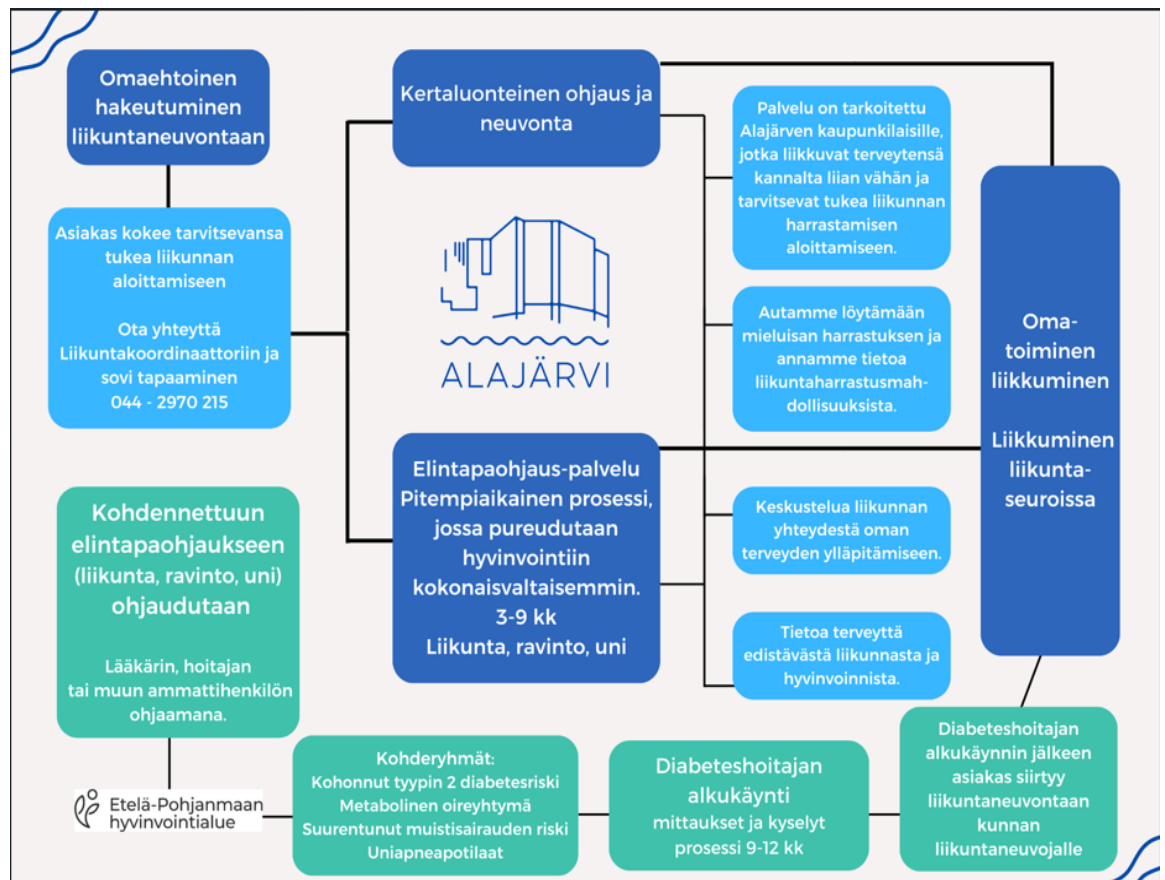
Omaehtoinen hakeutuminen liikuntaneuvontaan

Asiakas kokee tarvitsevansa tukea liikunnan aloittamiseen

Ota yhteyttä Liikuntakoordinaattoriin ja sovi tapaaminen
044 - 2970 215

Kertaluonteinen ohjaus ja neuvonta

Palvelu on tarkoitettu Alajärven kaupunkilaisille, jotka liikkuvat terveytensä kannalta liian vähän ja tarvitsevat tukea liikunnan harrastamisen aloittamiseen.

Autamme löytämään mieluisan harrastuksen ja annamme tietoa liikuntaharrastusmahdollisuuksista.

ALAJÄRVI

Oma-toiminen liikkuminen

Liikkuminen liikunta-seuroissa

Elintapaohjaus-palvelu
Pitempiaikainen prosessi, jossa pureudutaan hyvinvointiin kokonaisvaltaisemmin.
3-9 kk
Liikunta, ravinto, uni

Keskustelua liikunnan yhteydestä oman terveyden ylläpitämiseen.

Tietoa terveyttä edistävästä liikunnasta ja hyvinvoinnista.

Kohdennettuun elintapaohjaukseen (liikunta, ravinto, uni) ohjaudutaan

Lääkärin, hoitajan tai muun ammattihenkilön ohjaamana.

Etelä-Pohjanmaan hyvinvointialue

Kohderyhmät:
Kohonnut tyypin 2 diabetesriski
Metabolinen oireyhtymä
Suurentunut muistisairauden riski
Uniapneapotilaat

Diabeteshoitajan alkukäynti
mittaukset ja kyselyt
prosessi 9-12 kk

Diabeteshoitajan alkukäynnin jälkeen asiakas siirtyy liikuntaneuvontaan kunnan liikuntaneuvojalle